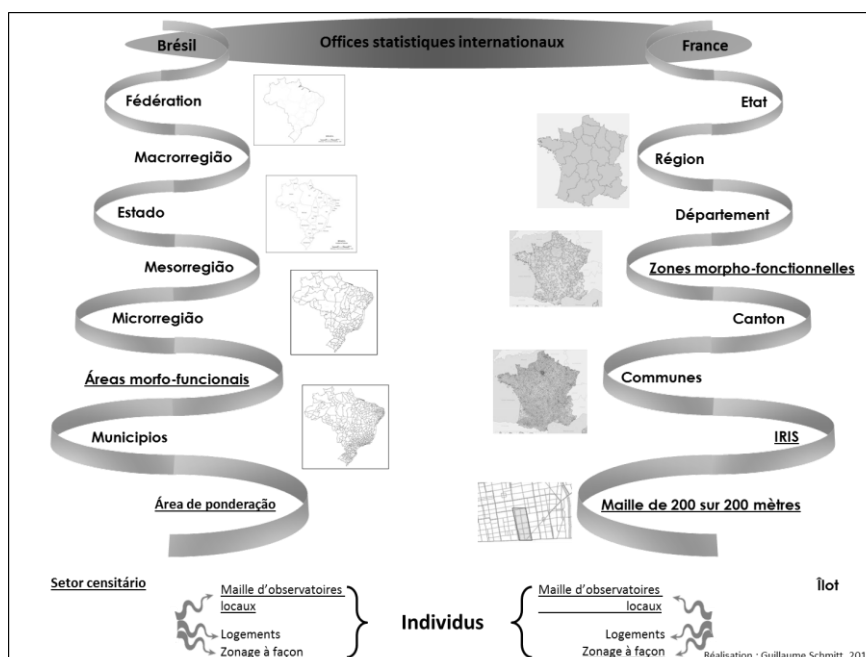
Brésil

Offices statistiques internationaux

France

Fédération

Etat

Macrorregião

Région

Estado

Département

Mesorregião

Zones morpho-fonctionnelles

Microrregião

Canton

Áreas morfo-funcionais

Communes

Municipios

IRIS

Área de ponderação

Maille de 200 sur 200 mètres

Setor censitário

Îlot

Maille d'observatoires locaux

Logements

Zonage à façon

Individus

Maille d'observatoires locaux

Logements

Zonage à façon

Réalisation : Guillaume Schmitt, 201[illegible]